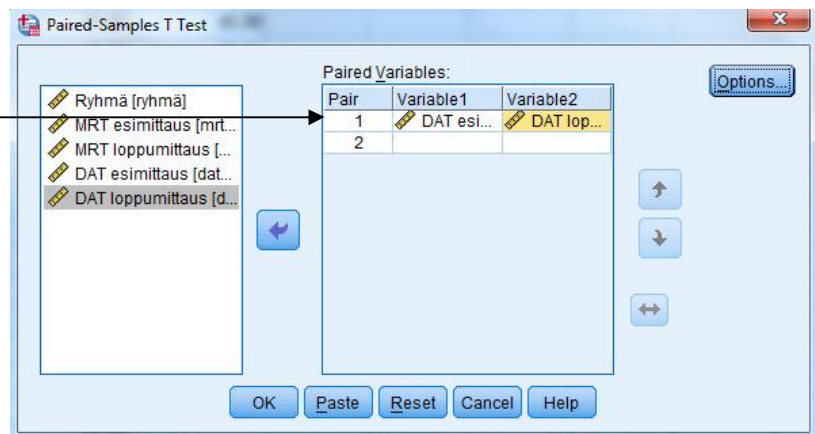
Paired-Samples T Test

Ryhmä [ryhmä]
MRT esimittaus [mrt...
MRT loppumittaus [...
DAT esimittaus [dat...
DAT loppumittaus [d...

Paired Variables:

| Pair | Variable1 | Variable2 |
|---|---|---|
| 1 | DAT esi... | DAT lop... |
| 2 | | |

Options...

OK Paste Reset Cancel Help